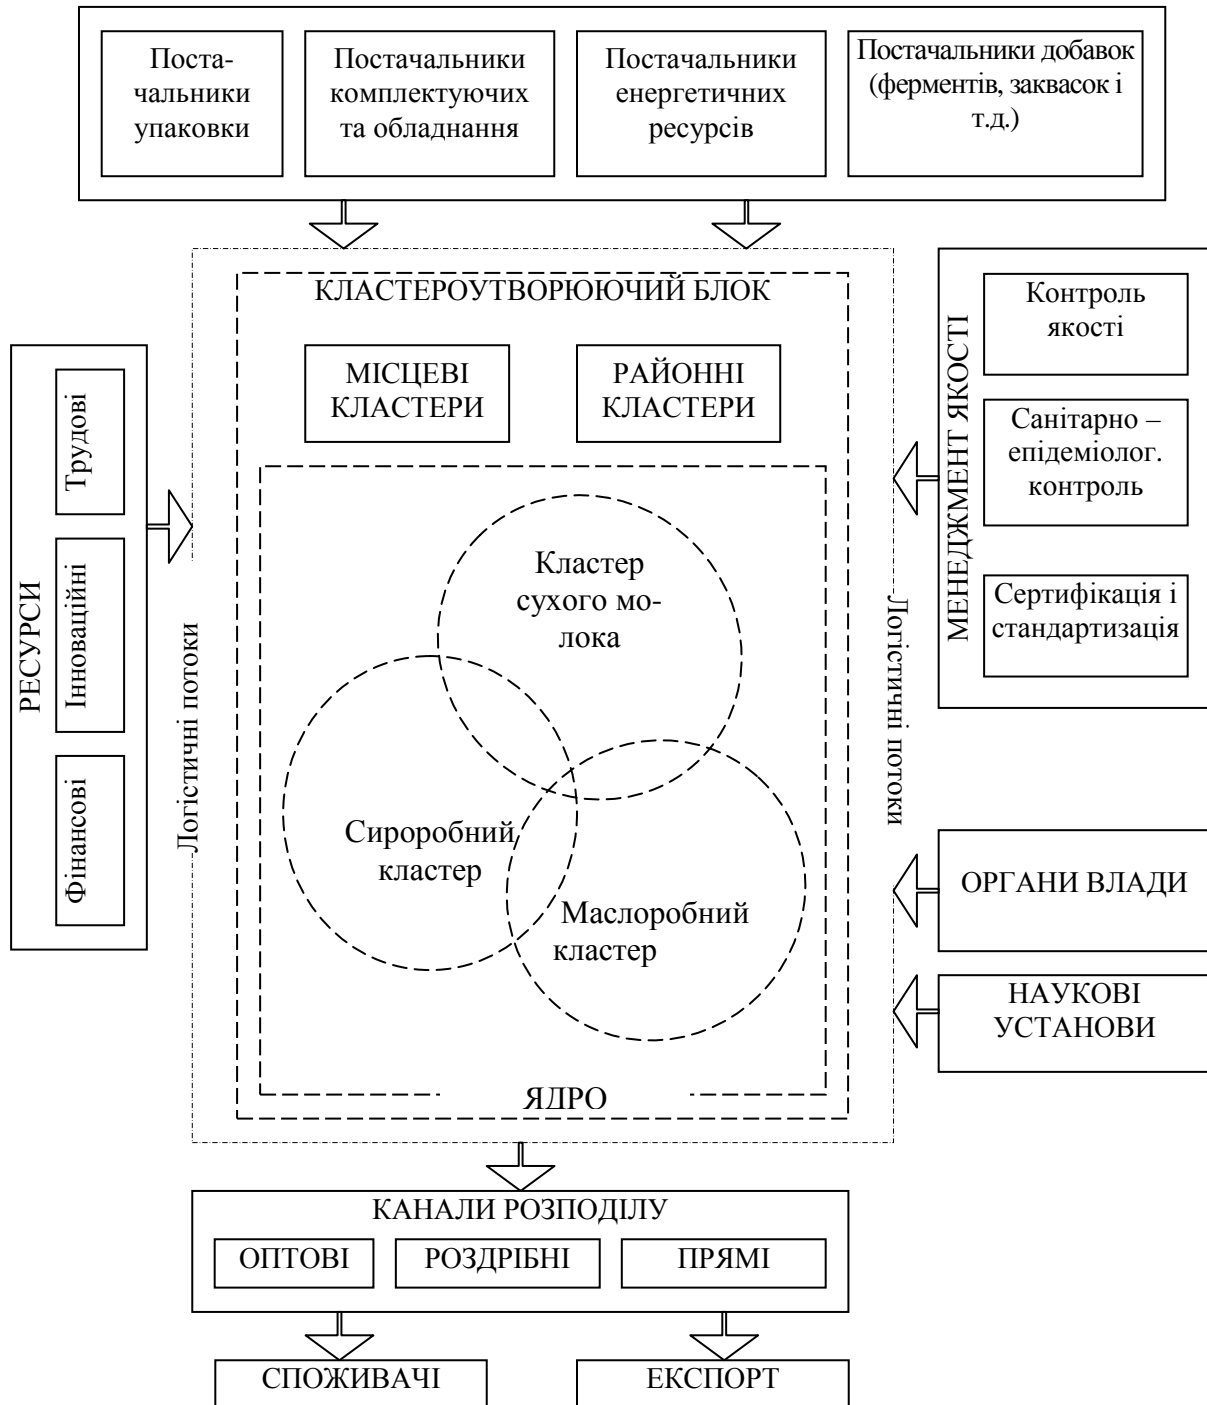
Постачальники упаковки

Постачальники комплектуючих та обладнання

Постачальники енергетичних ресурсів

Постачальники добавок (ферментів, заквасок і т.д.)

КЛАСТЕРОУТВОРЮЮЧИЙ БЛОК

МІСЦЕВІ КЛАСТЕРИ

РАЙОННІ КЛАСТЕРИ

Кластер сухого молока

Сироробний кластер

Маслоробний кластер

ЯДРО

РЕСУРСИ

Трудові

Інноваційні

Фінансові

Логістичні потоки

Логістичні потоки

МЕНЕДЖМЕНТ ЯКОСТІ

Контроль якості

Санітарно – епідеміолог. контроль

Сертифікація і стандартизація

ОРГАНИ ВЛАДИ

НАУКОВІ УСТАНОВИ

КАНАЛИ РОЗПОДІЛУ

ОПТОВІ

РОЗДРІБНІ

ПРЯМІ

СПОЖИВАЧІ

ЕКСПОРТ